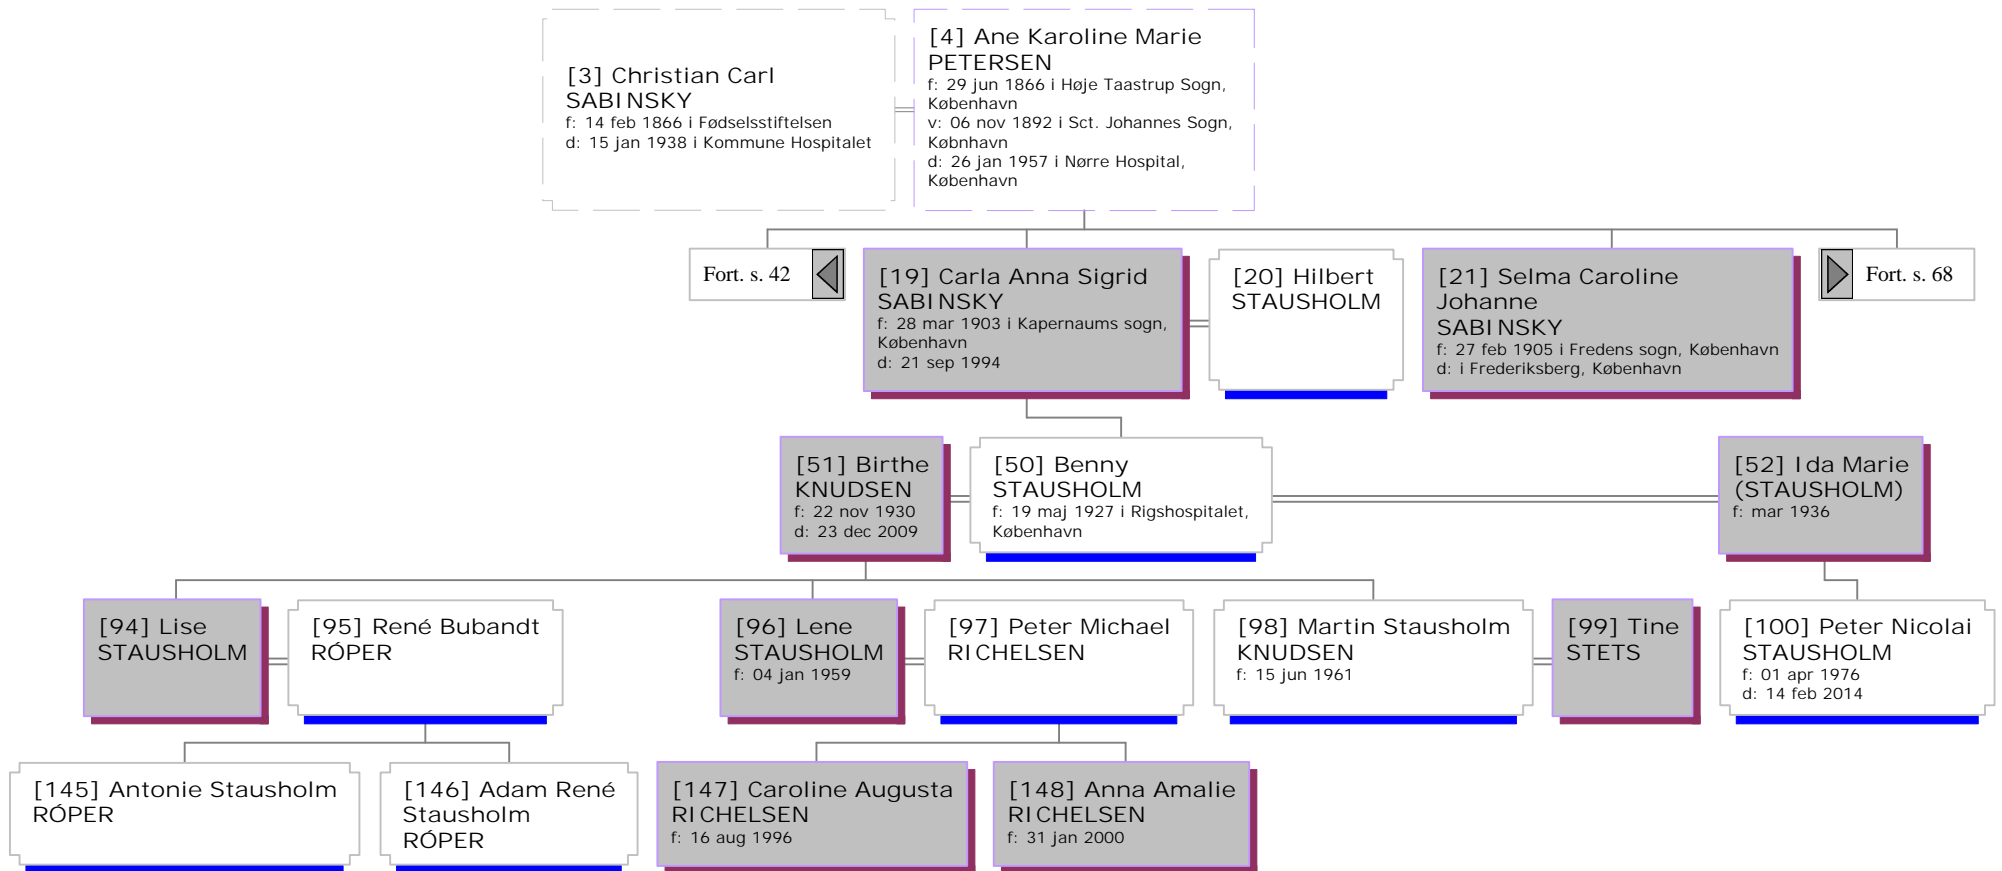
[3] Christian Carl SABINSKY
f: 14 feb 1866 i Fødselsstiftelsen
d: 15 jan 1938 i Kommune Hospitalet

[4] Ane Karoline Marie PETERSEN
f: 29 jun 1866 i Høje Taastrup Sogn, København
v: 06 nov 1892 i Sct. Johannes Sogn, København
d: 26 jan 1957 i Nørre Hospital, København

Fort. s. 42

[19] Carla Anna Sigrid SABINSKY
f: 28 mar 1903 i Kapernaums sogn, København
d: 21 sep 1994

[20] Hilbert STAUSHOLM

[21] Selma Caroline Johanne SABINSKY
f: 27 feb 1905 i Fredens sogn, København
d: i Frederiksberg, København

Fort. s. 68

[51] Birthe KNUDSEN
f: 22 nov 1930
d: 23 dec 2009

[50] Benny STAUSHOLM
f: 19 maj 1927 i Rigshospitalet, København

[52] Ida Marie (STAUSHOLM)
f: mar 1936

[94] Lise STAUSHOLM

[95] René Bubandt RÓPER

[96] Lene STAUSHOLM
f: 04 jan 1959

[97] Peter Michael RICHELSEN

[98] Martin Stausholm KNUDSEN
f: 15 jun 1961

[99] Tine STETS

[100] Peter Nicolai STAUSHOLM
f: 01 apr 1976
d: 14 feb 2014

[145] Antonie Stausholm RÓPER

[146] Adam René Stausholm RÓPER

[147] Caroline Augusta RICHELSEN
f: 16 aug 1996

[148] Anna Amalie RICHELSEN
f: 31 jan 2000